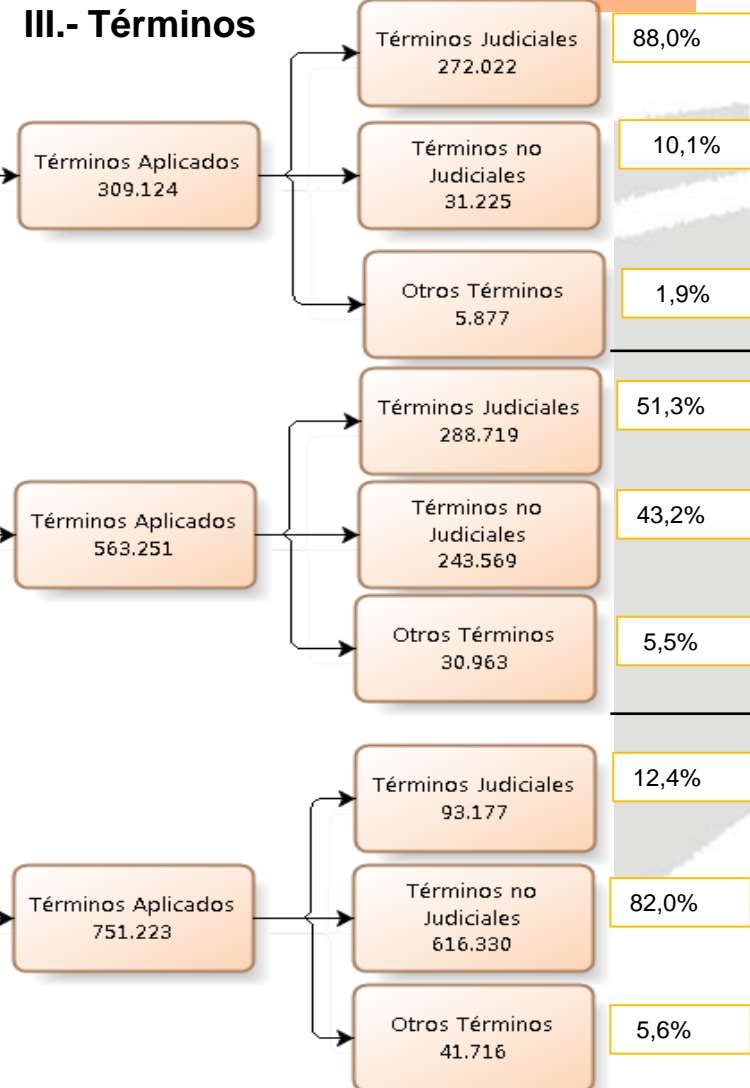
III.- Términos

Términos Aplicados
309.124

Términos Judiciales
272.022

88,0%

Términos no Judiciales
31.225

10,1%

Otros Términos
5.877

1,9%

Términos Aplicados
563.251

Términos Judiciales
288.719

51,3%

Términos no Judiciales
243.569

43,2%

Otros Términos
30.963

5,5%

Términos Aplicados
751.223

Términos Judiciales
93.177

12,4%

Términos no Judiciales
616.330

82,0%

Otros Términos
41.716

5,6%